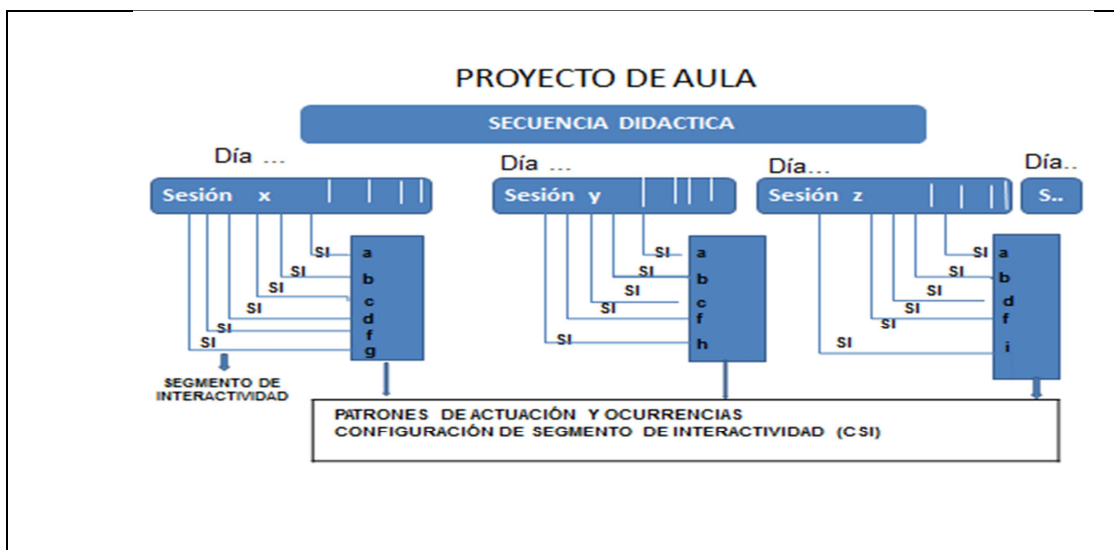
PROYECTO DE AULA

SECUENCIA DIDACTICA

Día ...

Sesión x

SI SI SI SI SI SI

a b c d f g

SEGMENTO DE INTERACTIVIDAD

Día ...

Sesión y

SI SI SI SI SI

a b c f h

Día...

Sesión z

SI SI SI SI SI SI

a b d f i

Día..

S..

PATRONES DE ACTUACIÓN Y OCURRENCIAS
CONFIGURACIÓN DE SEGMENTO DE INTERACTIVIDAD (CSI)